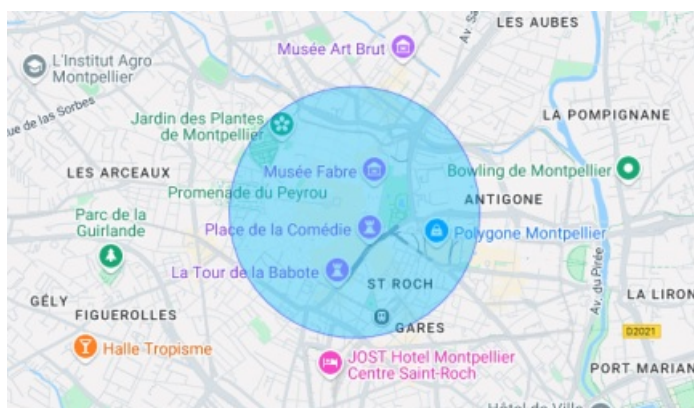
LES AUBES
Av. S
L'Institut Agro Montpellier
Musée Art Brut
ue de las Sorbes
Jardin des Plantes de Montpellier
LA POMPIGNANE
LES ARCEAUX
Musée Fabre
Bowling de Montpellier
Promenade du Peyrou
ANTIGONE
Parc de la Guirlande
Place de la Comédie
Polygone Montpellier
La Tour de la Babote
ST ROCH
Av. du Pirée
GÉLY
LA LIRON
FIGUEROLLES
GARES
D2021
Halle Tropisme
JOST Hotel Montpellier Centre Saint-Roch
PORT MARIAN
Hôtel de Ville